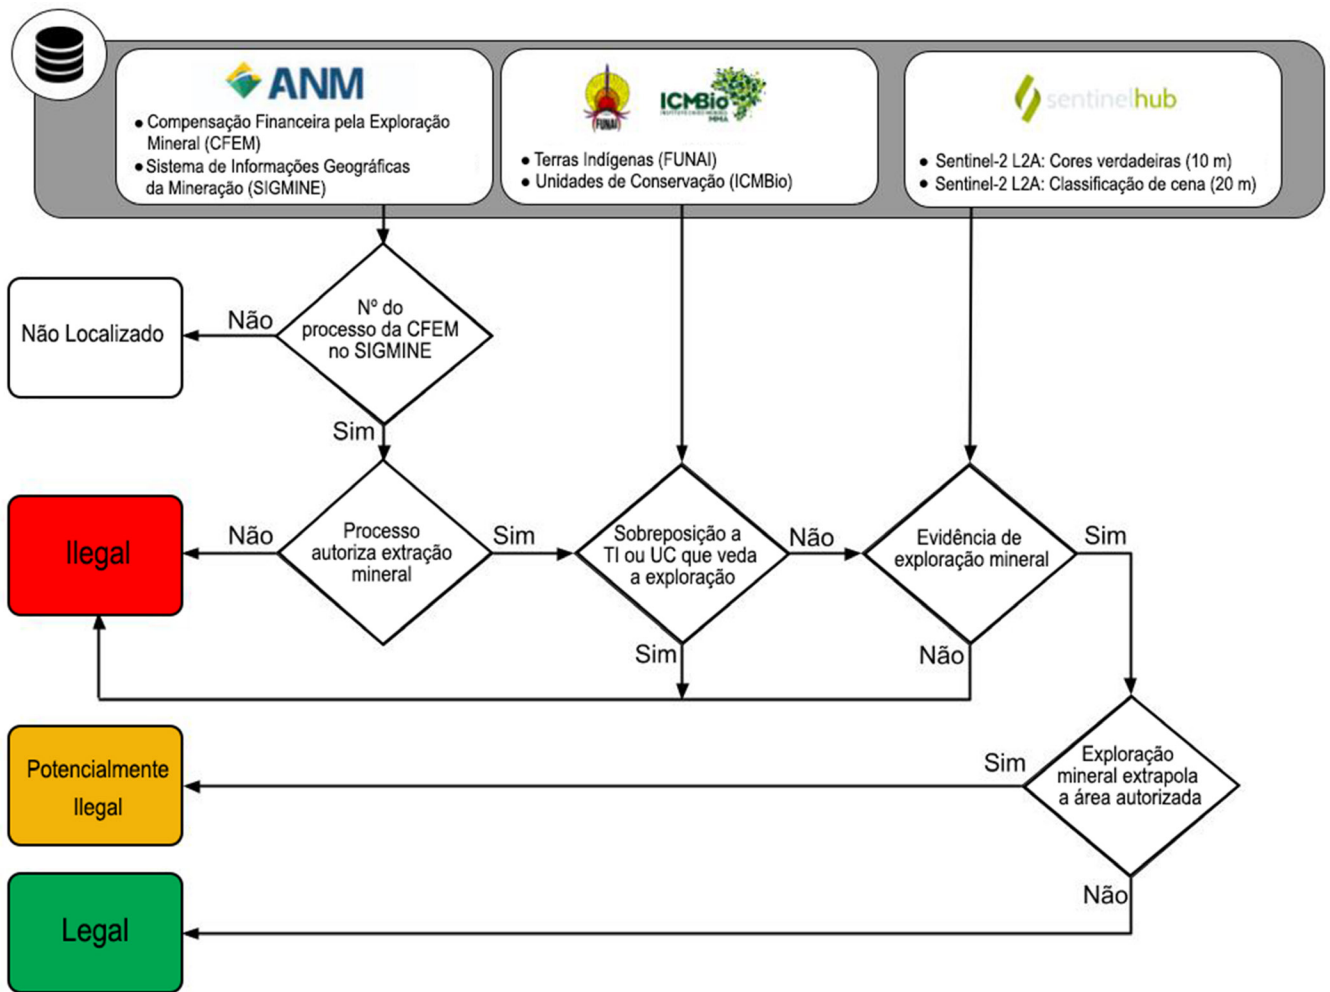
ANM

• Compensação Financeira pela Exploração Mineral (CFEM)
• Sistema de Informações Geográficas da Mineração (SIGMINE)

FUNAI

ICMBio

• Terras Indígenas (FUNAI)
• Unidades de Conservação (ICMBio)

sentinelhub

• Sentinel-2 L2A: Cores verdadeiras (10 m)
• Sentinel-2 L2A: Classificação de cena (20 m)

Não Localizado

Não

Nº do processo da CFEM no SIGMINE

Sim

Ilegal

Não

Processo autoriza extração mineral

Sim

Sobreposição a TI ou UC que veda a exploração

Não

Evidência de exploração mineral

Sim

Sim

Não

Potencialmente Ilegal

Sim

Exploração mineral extrapola a área autorizada

Não

Legal